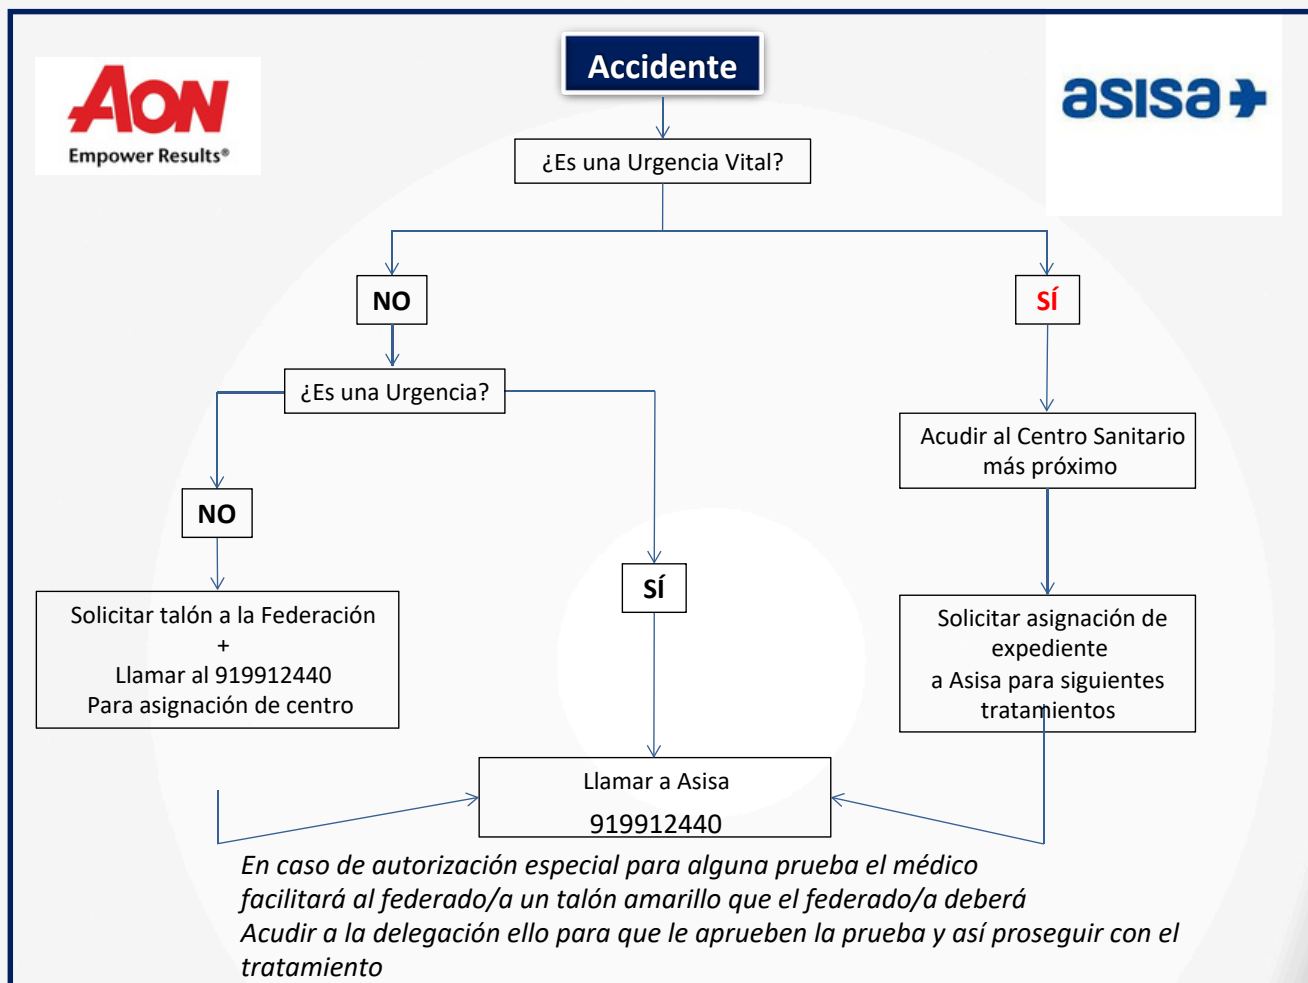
AON
Empower Results®

Accidente

asisa

¿Es una Urgencia Vital?

NO

SÍ

¿Es una Urgencia?

Acudir al Centro Sanitario más próximo

NO

SÍ

Solicitar talón a la Federación
+
Llamar al 919912440
Para asignación de centro

Solicitar asignación de expediente
a Asisa para siguientes tratamientos

Llamar a Asisa
919912440

En caso de autorización especial para alguna prueba el médico facilitará al federado/a un talón amarillo que el federado/a deberá Acudir a la delegación ello para que le aprueben la prueba y así proseguir con el tratamiento